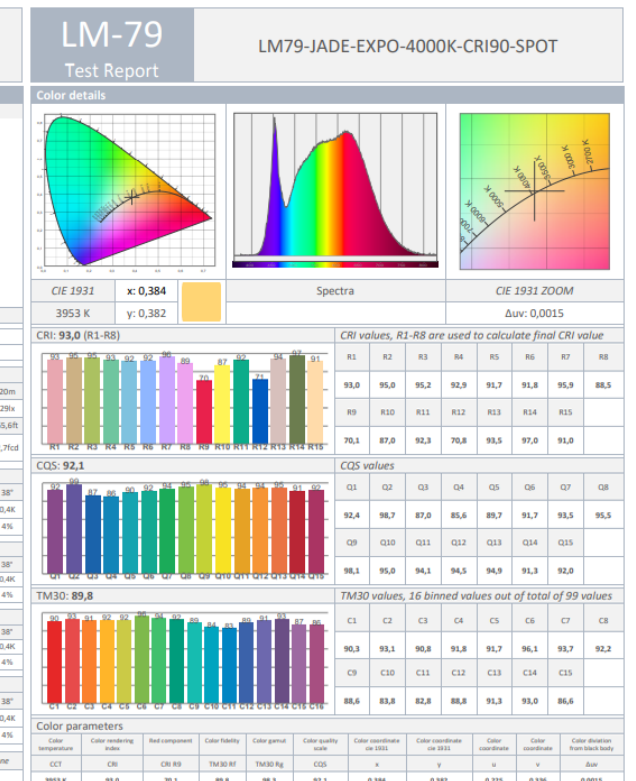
LM-79
Test Report

LM79-JADE-EXPO-4000K-CRI90-SPOT

Color details

| CIE 1931 | x: 0,384 | | Spectra | CIE 1931 ZOOM |
|---|---|---|---|---|
| 3953 K | y: 0,382 | | | Δuv: 0,0015 |

CRI: 93,0 (R1-R8)

93 95 95 93 92 92 96 89 70 87 92 71 94 97 91
R1 R2 R3 R4 R5 R6 R7 R8 R9 R10 R11 R12 R13 R14 R15

CRI values, R1-R8 are used to calculate final CRI value

| R1 | R2 | R3 | R4 | R5 | R6 | R7 | R8 |
|---|---|---|---|---|---|---|---|
| 93,0 | 95,0 | 95,2 | 92,9 | 91,7 | 91,8 | 95,9 | 88,5 |
| R9 | R10 | R11 | R12 | R13 | R14 | R15 | |
| 70,1 | 87,0 | 92,3 | 70,8 | 93,5 | 97,0 | 91,0 | |

CQS: 92,1

92 99 87 86 90 92 94 95 98 95 94 94 92 91 92
Q1 Q2 Q3 Q4 Q5 Q6 Q7 Q8 Q9 Q10 Q11 Q12 Q13 Q14 Q15

CQS values

| Q1 | Q2 | Q3 | Q4 | Q5 | Q6 | Q7 | Q8 |
|---|---|---|---|---|---|---|---|
| 92,4 | 98,7 | 87,0 | 85,6 | 89,7 | 91,7 | 93,5 | 95,5 |
| Q9 | Q10 | Q11 | Q12 | Q13 | Q14 | Q15 | |
| 98,1 | 95,0 | 94,1 | 94,5 | 94,9 | 91,3 | 92,0 | |

TM30: 89,8

90 93 91 92 92 96 94 92 89 84 83 89 91 93 87 86
C1 C2 C3 C4 C5 C6 C7 C8 C9 C10 C11 C12 C13 C14 C15 C16

TM30 values, 16 binned values out of total of 99 values

| C1 | C2 | C3 | C4 | C5 | C6 | C7 | C8 |
|---|---|---|---|---|---|---|---|
| 90,3 | 93,1 | 90,8 | 91,8 | 91,7 | 96,1 | 93,7 | 92,2 |
| C9 | C10 | C11 | C12 | C13 | C14 | C15 | C16 |
| 88,6 | 83,8 | 82,8 | 88,8 | 91,3 | 93,0 | 86,6 | |

Color parameters

| Color temperature | Color rendering index | Red component | Color fidelity | Color gamut | Color quality scale | Color coordinate cie 1931 | Color coordinate cie 1931 | Color coordinate | Color coordinate | Color deviation from black body |
|---|---|---|---|---|---|---|---|---|---|---|
| CCT | CRI | CRI R9 | TM30 Rf | TM30 Rg | CQS | x | y | u | v | Δuv |
| 3953 K | 93,0 | 70,1 | 89,8 | 98,2 | 92,1 | 0,384 | 0,382 | 0,225 | 0,336 | 0,0015 |